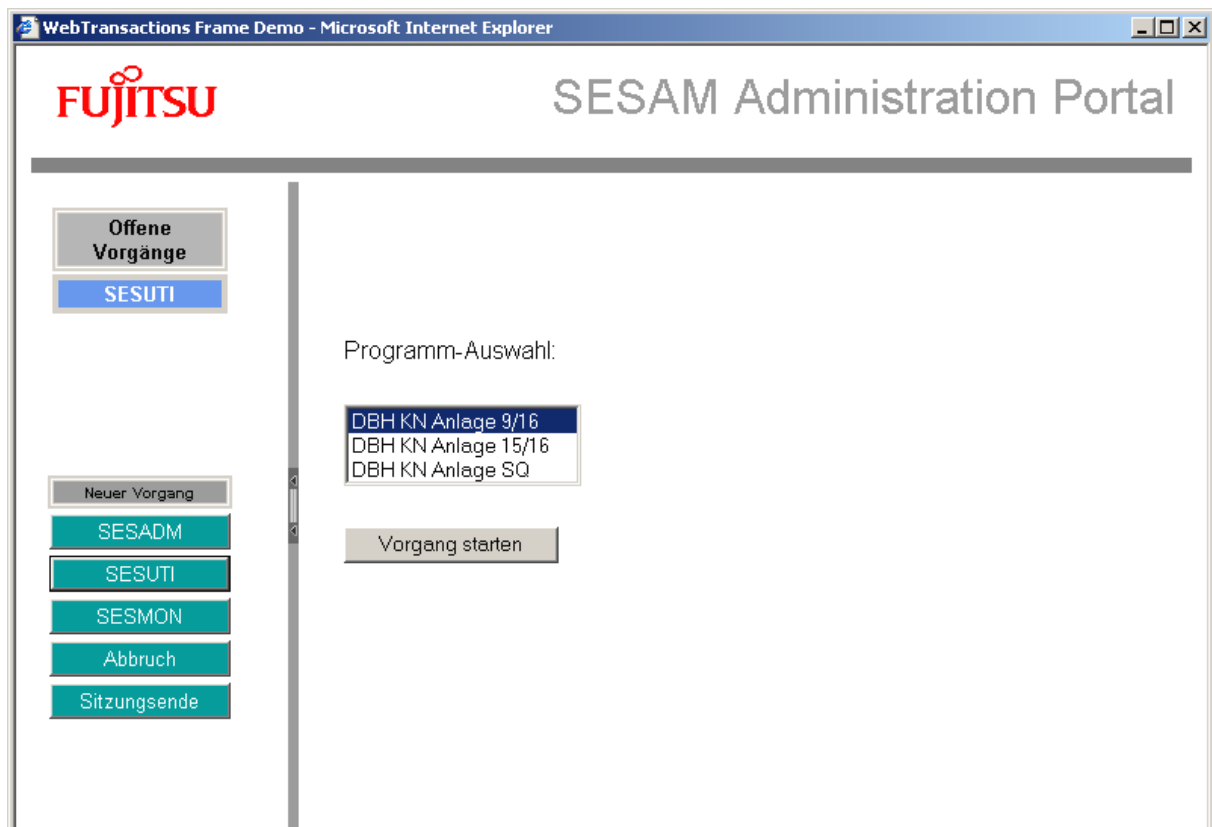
WebTransactions Frame Demo - Microsoft Internet Explorer

FUJITSU

SESAM Administration Portal

Offene Vorgänge

SESUTI

Neuer Vorgang

SESADM

SESUTI

SESMON

Abbruch

Sitzungsende

Programm-Auswahl:

DBH KN Anlage 9/16
DBH KN Anlage 15/16
DBH KN Anlage SQ

Vorgang starten